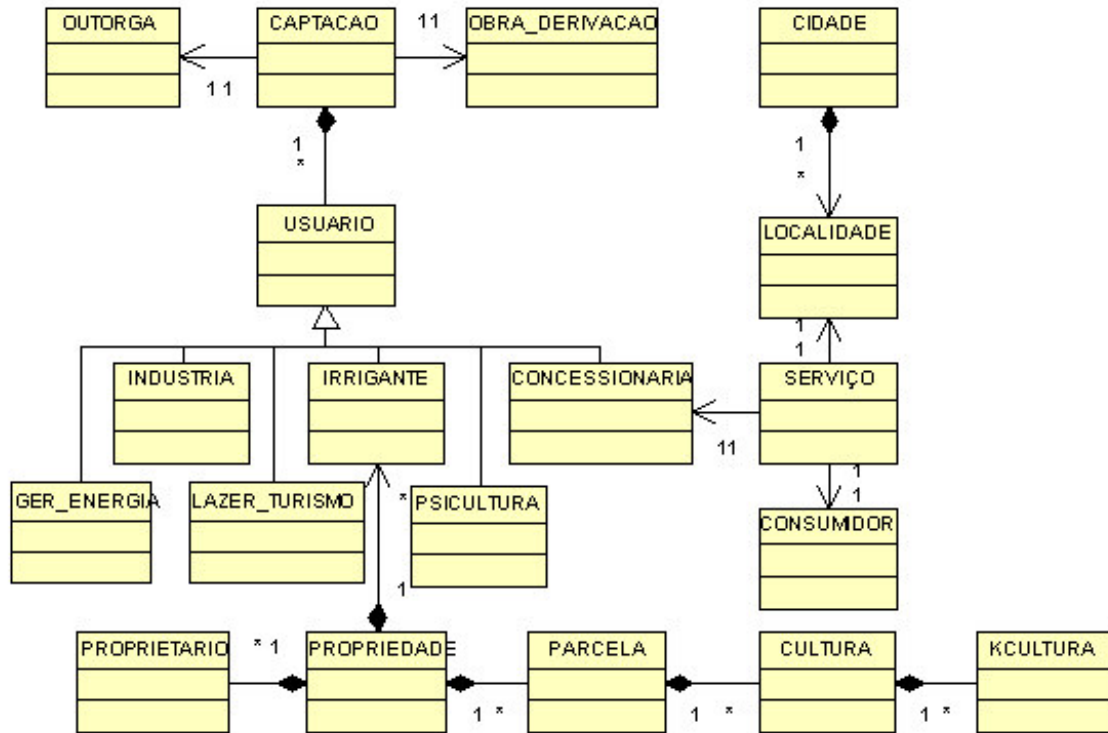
OUTORGA

CAPTACAO

11

OBRA_DERIVACAO

CIDADE

1 1

1
*

1
*

USUARIO

LOCALIDADE

1
1

INDUSTRIA

IRRIGANTE

CONCESSIONARIA

SERVIÇO

11

1
1

GER_ENERGIA

LAZER_TURISMO

*

PSICULTURA

CONSUMIDOR

1

PROPRIETARIO

* 1

PROPRIEDADE

PARCELA

CULTURA

KCULTURA

1 *

1 *

1 *